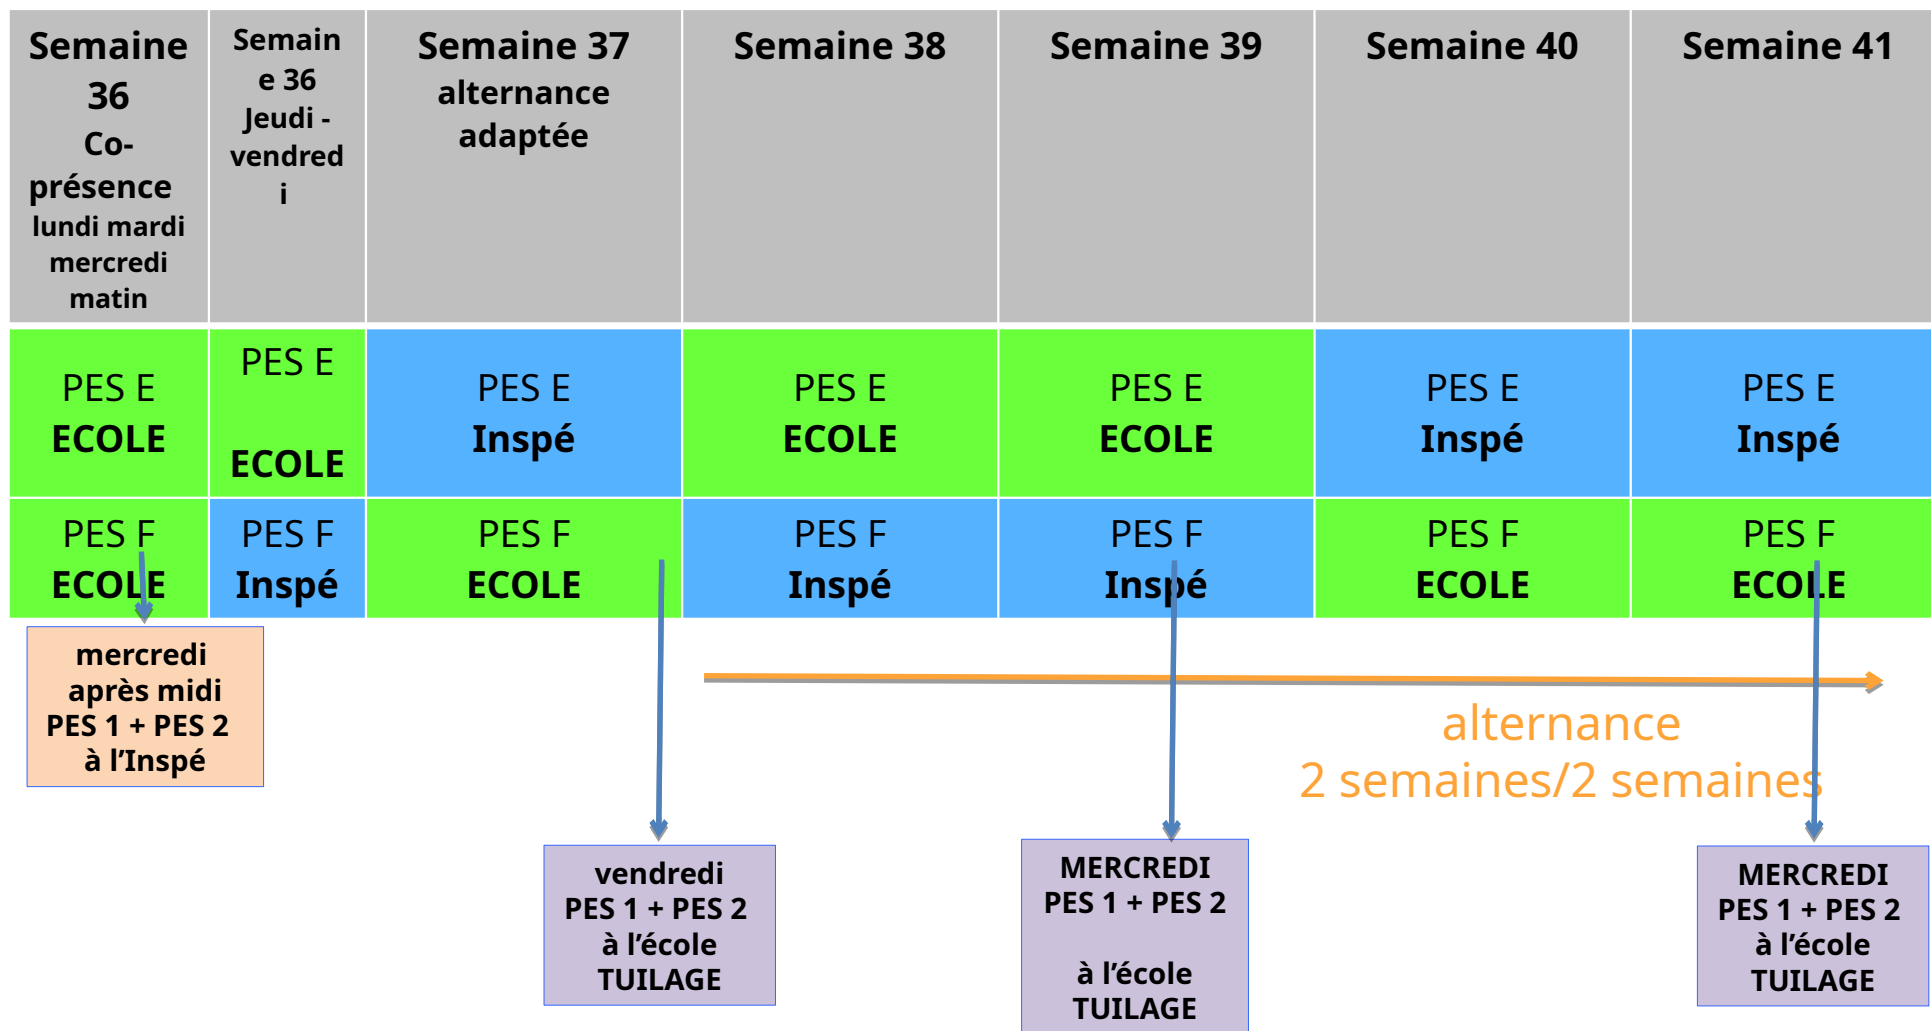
| Semaine 36 Co-présence lundi mardi mercredi matin | Semaine 36 Jeudi - vendredi | Semaine 37 alternance adaptée | Semaine 38 | Semaine 39 | Semaine 40 | Semaine 41 |
|---|---|---|---|---|---|---|
| PES E ECOLE | PES E ECOLE | PES E Inspé | PES E ECOLE | PES E ECOLE | PES E Inspé | PES E Inspé |
| PES F ECOLE | PES F Inspé | PES F ECOLE | PES F Inspé | PES F Inspé | PES F ECOLE | PES F ECOLE |

mercredi après midi PES 1 + PES 2 à l'Inspé

alternance
2 semaines/2 semaines

vendredi PES 1 + PES 2 à l'école TUILAGE

MERCREDI PES 1 + PES 2

à l'école TUILAGE

MERCREDI PES 1 + PES 2 à l'école TUILAGE